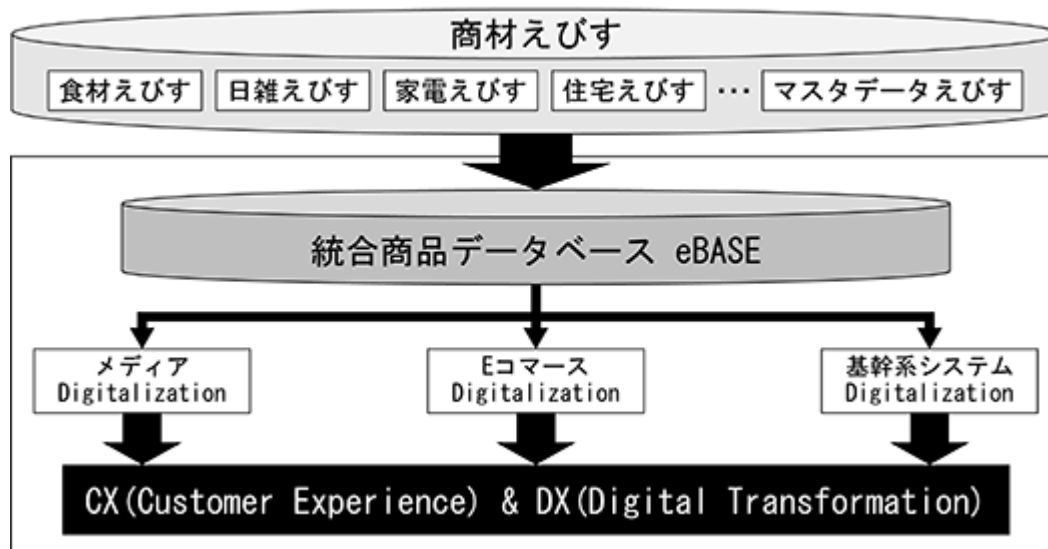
商材えびす

食材えびす　日雑えびす　家電えびす　住宅えびす　…　マスタデータえびす

統合商品データベース eBASE

メディア
Digitalization

Eコマース
Digitalization

基幹系システム
Digitalization

CX(Customer Experience) & DX(Digital Transformation)